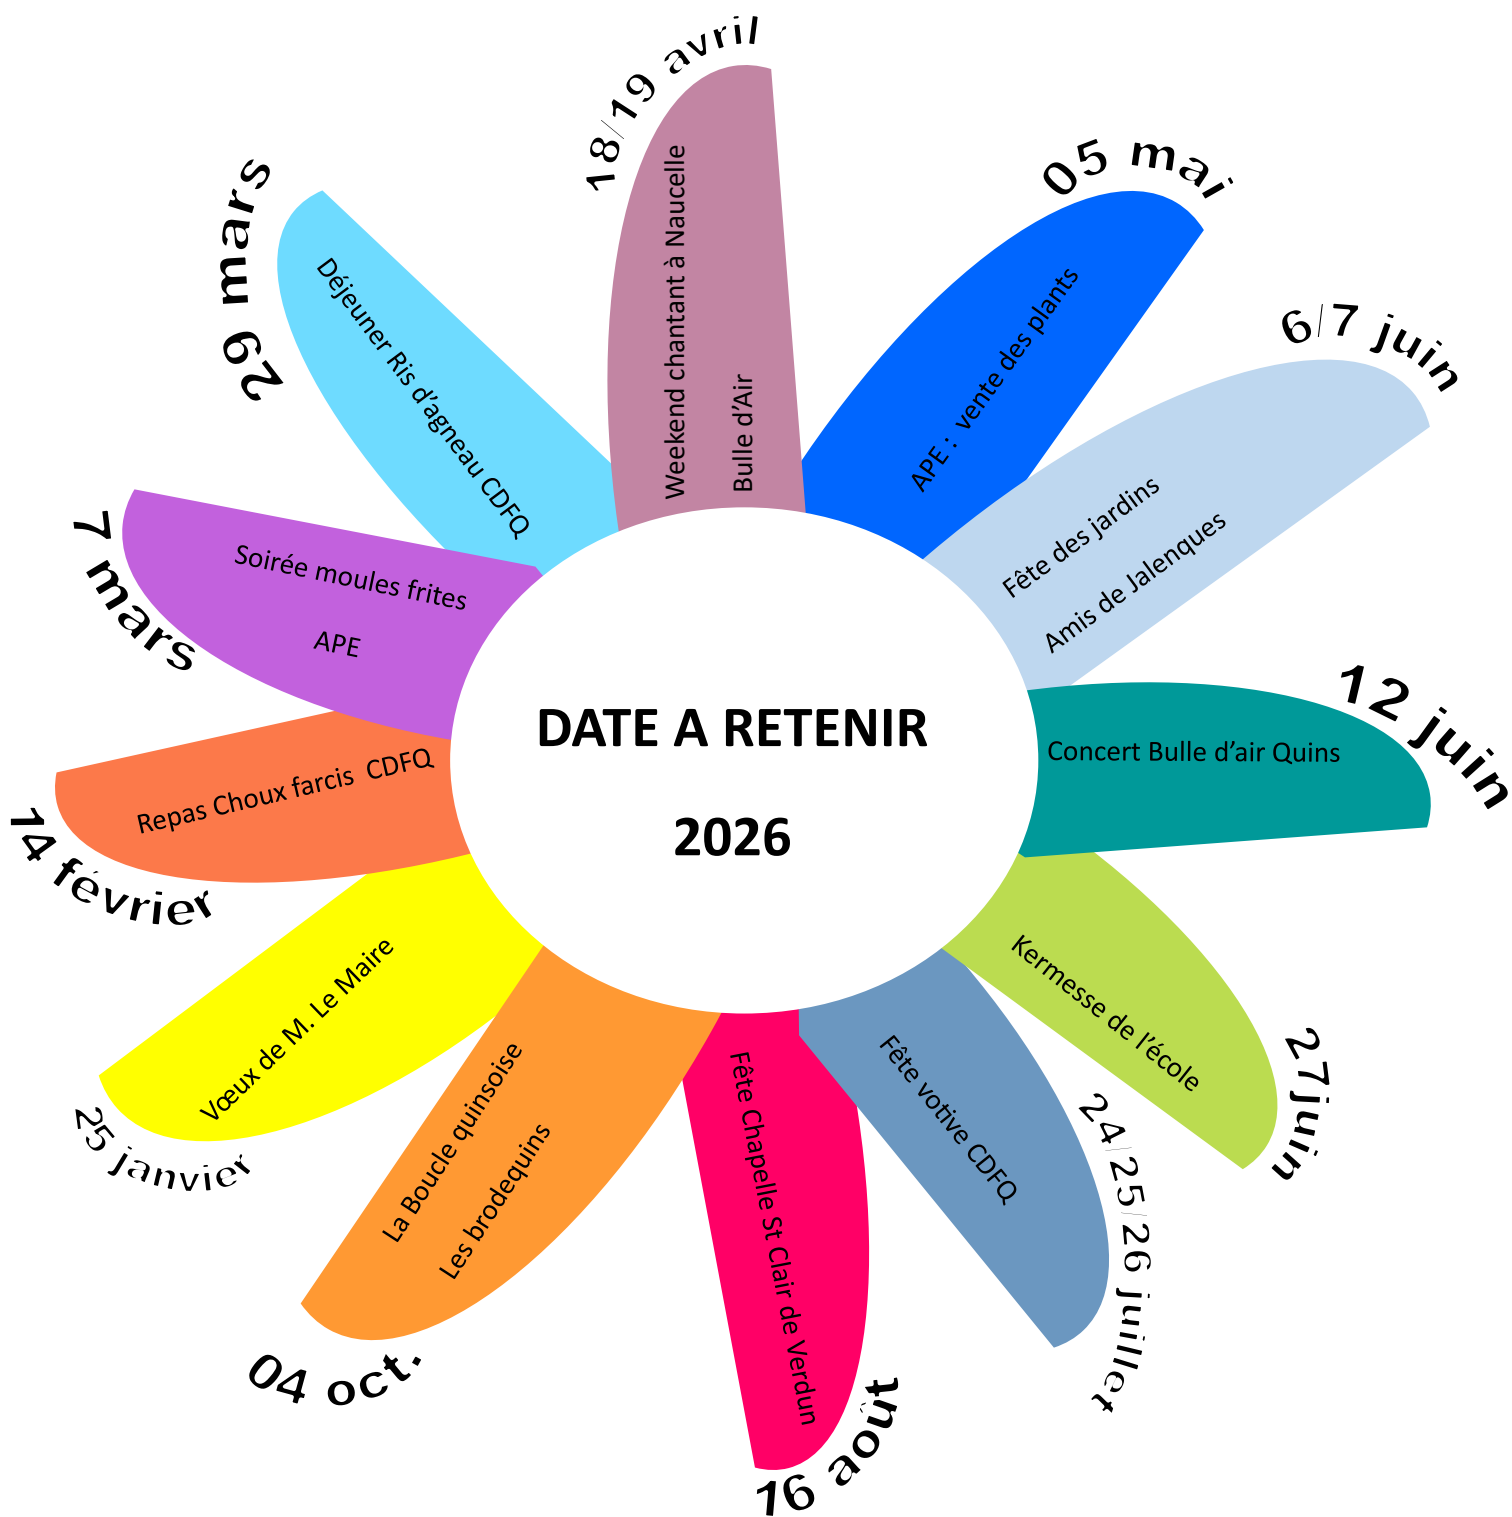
DATE A RETENIR

2026

25 janvier
Vœux de M. Le Maire

14 février
Repas Choux farcis CDFQ

7 mars
Soirée moules frites
APE

29 mars
Déjeuner Ris d'agneau CDFQ

18/19 avril
Weekend chantant à Naucelle
Bulle d'Air

05 mai
APE : vente des plants

6/7 juin
Fête des jardins
Amis de Jalenques

12 juin
Concert Bulle d'air Quins

27juin
Kermesse de l'école

24/25/26 juillet
Fête votive CDFQ

16 août
Fête Chapelle St Clair de Verdun

04 oct.
La Boucle quinsoise
Les brodequins